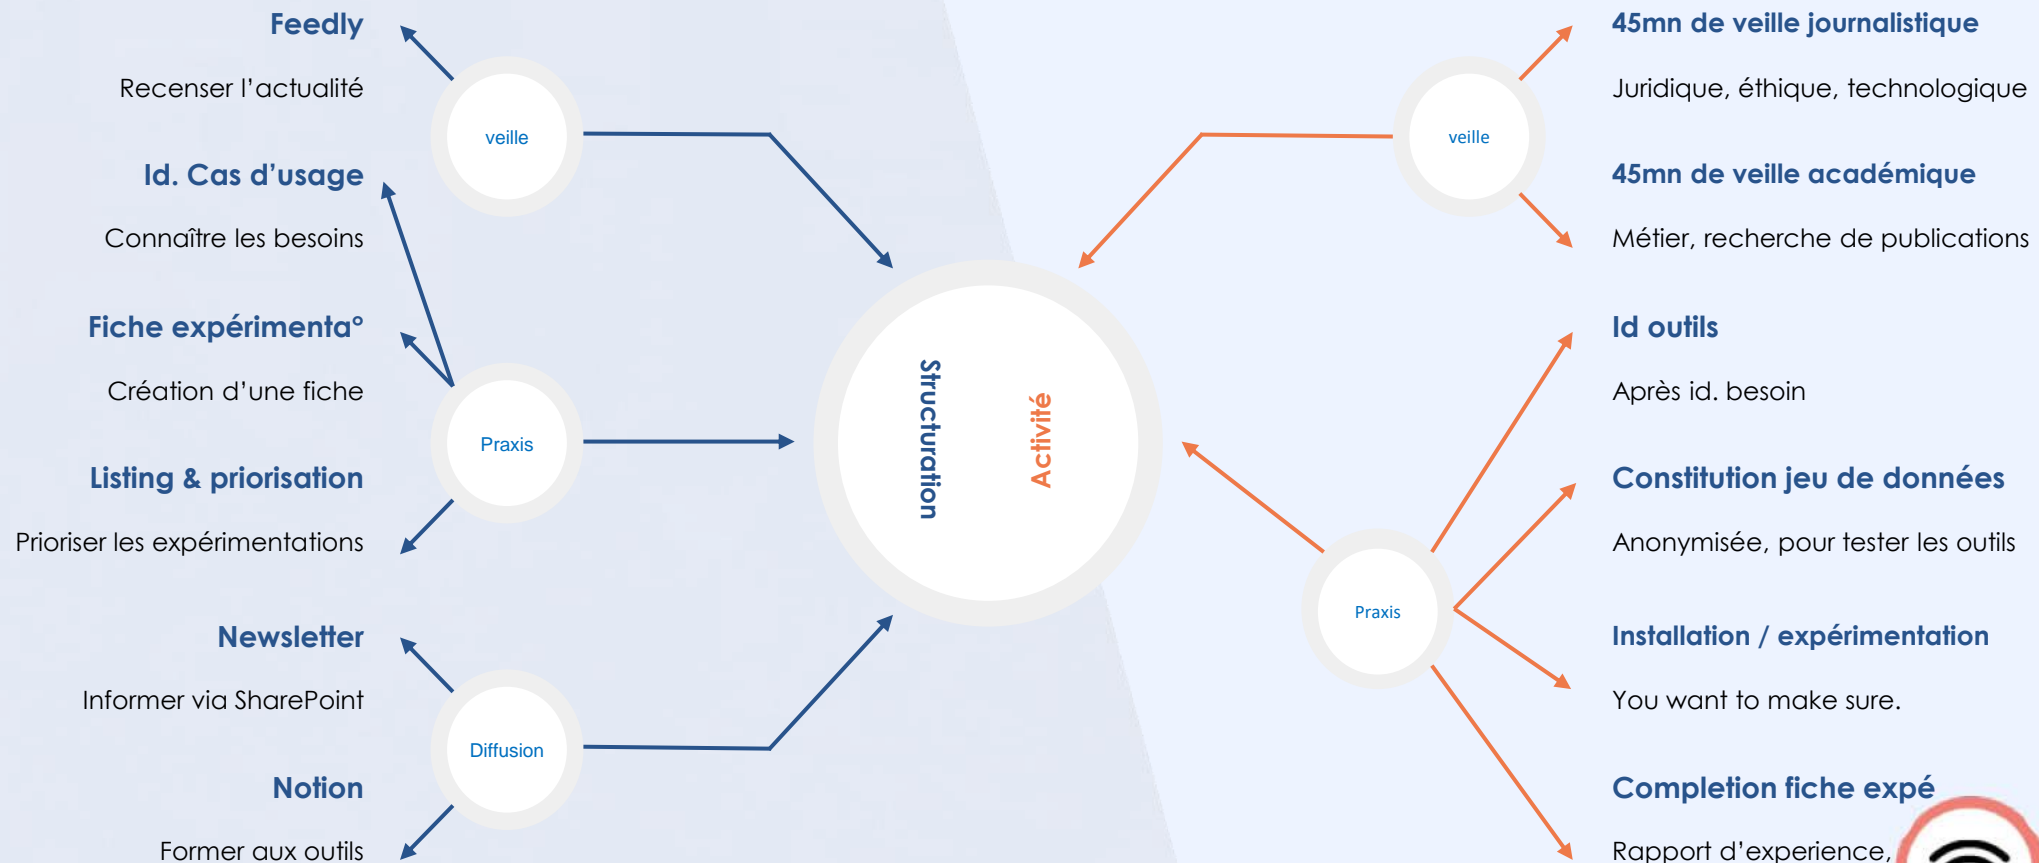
Feedly

Recenser l'actualité

Id. Cas d'usage

Connaître les besoins

Fiche expérimenta°

Création d'une fiche

Listing & priorisation

Prioriser les expérimentations

Newsletter

Informer via SharePoint

Notion

Former aux outils

veille

Praxis

Diffusion

Structuration

Activité

veille

Praxis

45mn de veille journalistique

Juridique, éthique, technologique

45mn de veille académique

Métier, recherche de publications

Id outils

Après id. besoin

Constitution jeu de données

Anonymisée, pour tester les outils

Installation / expérimentation

You want to make sure.

Completion fiche expé

Rapport d'experience,